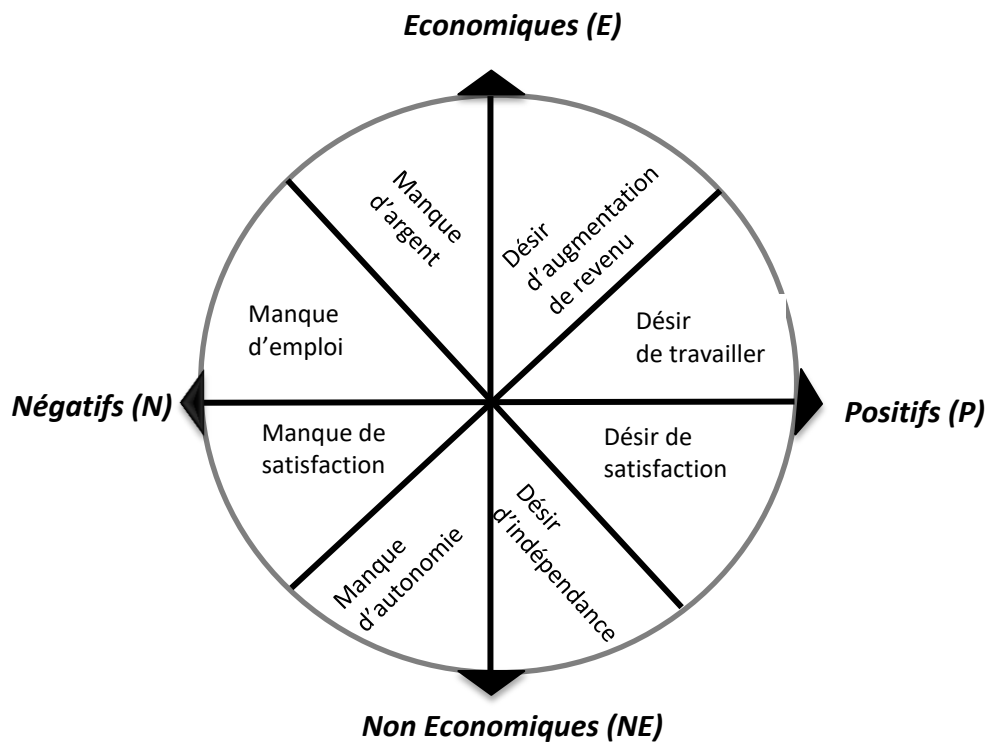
Economiques (E)

Manque d'argent

Désir d'augmentation de revenu

Manque d'emploi

Désir de travailler

Négatifs (N)

Positifs (P)

Manque de satisfaction

Désir de satisfaction

Manque d'autonomie

Désir d'indépendance

Non Economiques (NE)